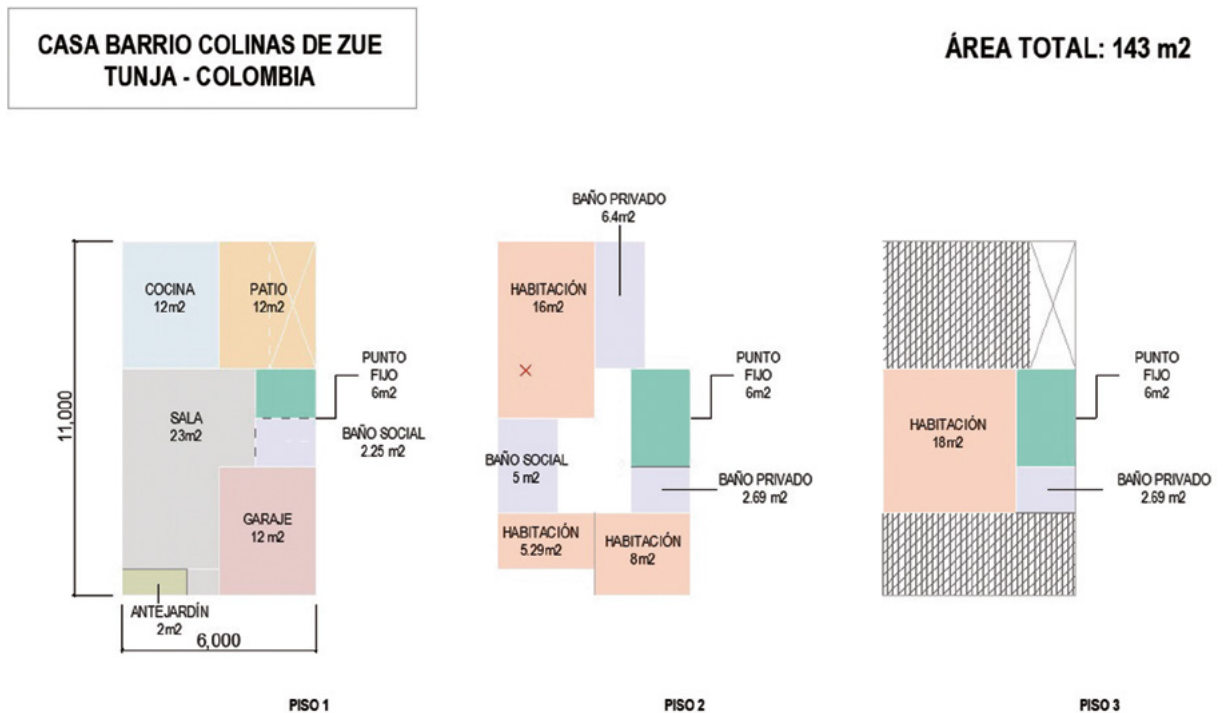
CASA BARRIO COLINAS DE ZUE
TUNJA - COLOMBIA

ÁREA TOTAL: 143 m2

11,000

COCINA
12m2

PATIO
12m2

PUNTO FIJO
6m2

SALA
23m2

BAÑO SOCIAL
2.25 m2

GARAJE
12 m2

ANTEJARDÍN
2m2

6,000

PISO 1

BAÑO PRIVADO
6.4m2

HABITACIÓN
16m2

PUNTO FIJO
6m2

BAÑO SOCIAL
5 m2

BAÑO PRIVADO
2.69 m2

HABITACIÓN
5.29m2

HABITACIÓN
8m2

PISO 2

HABITACIÓN
18m2

PUNTO FIJO
6m2

BAÑO PRIVADO
2.69 m2

PISO 3